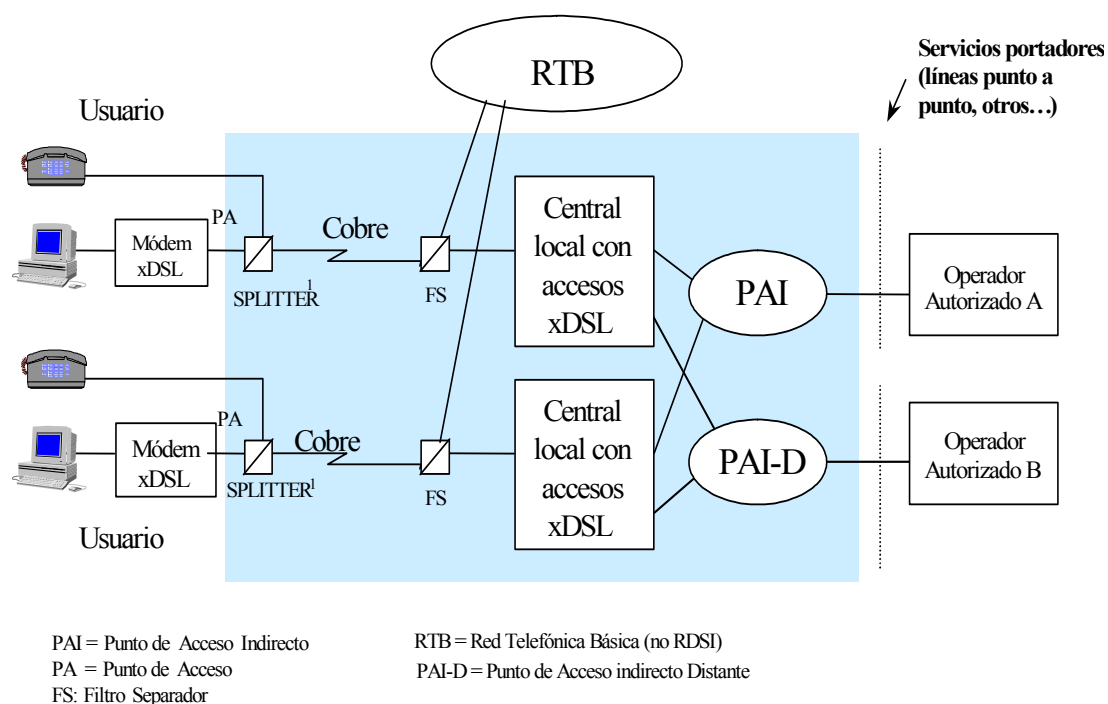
RTB

Servicios portadores (líneas punto a punto, otros…)

Usuario

PA

Módem xDSL

SPLITTER$^1$

Cobre

FS

Central local con accesos xDSL

PAI

Operador Autorizado A

PA

Módem xDSL

SPLITTER$^1$

Cobre

FS

Central local con accesos xDSL

PAI-D

Operador Autorizado B

Usuario

PAI = Punto de Acceso Indirecto
PA = Punto de Acceso
FS: Filtro Separador

RTB = Red Telefónica Básica (no RDSI)
PAI-D = Punto de Acceso indirecto Distante